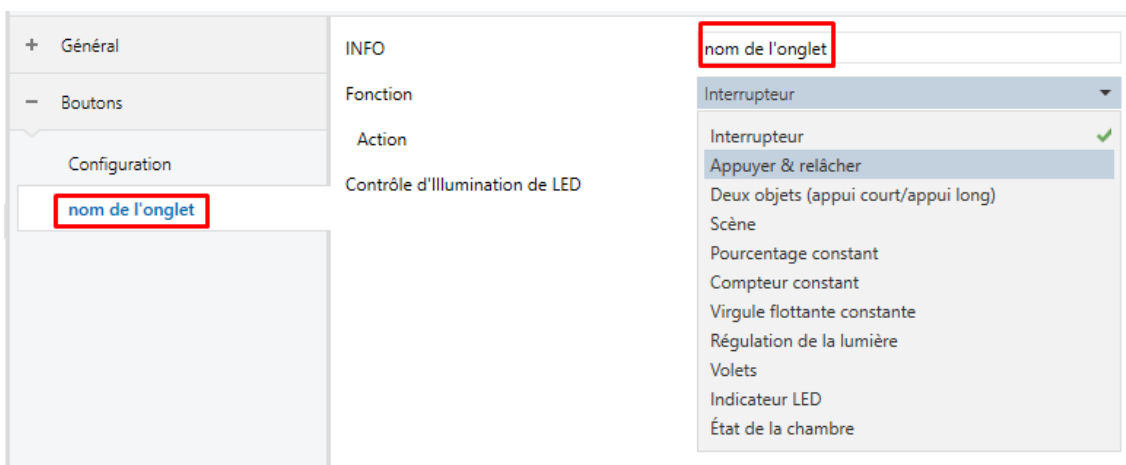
+ Général

− Boutons

Configuration

nom de l'onglet

INFO

Fonction

Action

Contrôle d'Illumination de LED

nom de l'onglet

Interrupteur

Interrupteur

Appuyer & relâcher

Deux objets (appui court/appui long)

Scène

Pourcentage constant

Compteur constant

Virgule flottante constante

Régulation de la lumière

Volets

Indicateur LED

État de la chambre